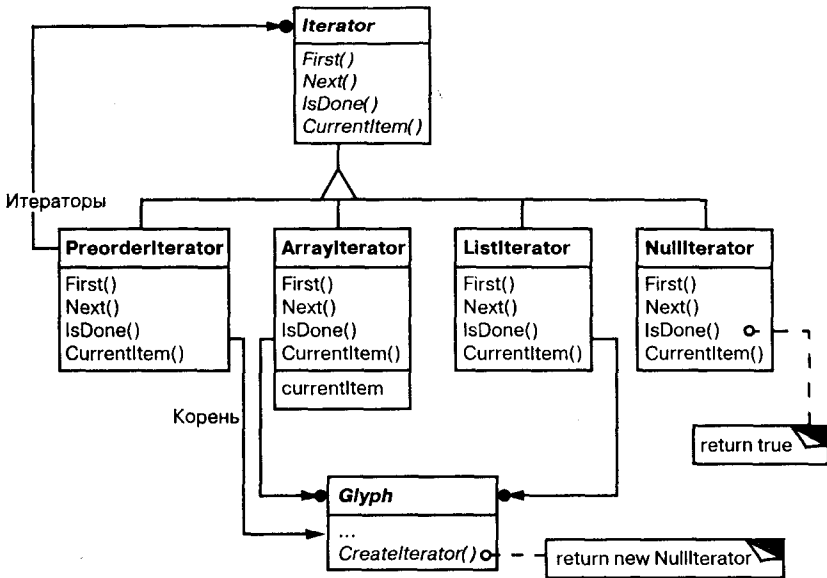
Iterator

First()
Next()
IsDone()
CurrentItem()

Итераторы

PreorderIterator

First()
Next()
IsDone()
CurrentItem()

ArrayIterator

First()
Next()
IsDone()
CurrentItem()

currentItem

ListIterator

First()
Next()
IsDone()
CurrentItem()

NullIterator

First()
Next()
IsDone()
CurrentItem()

return true

Корень

Glyph

...
CreateIterator()

return new NullIterator